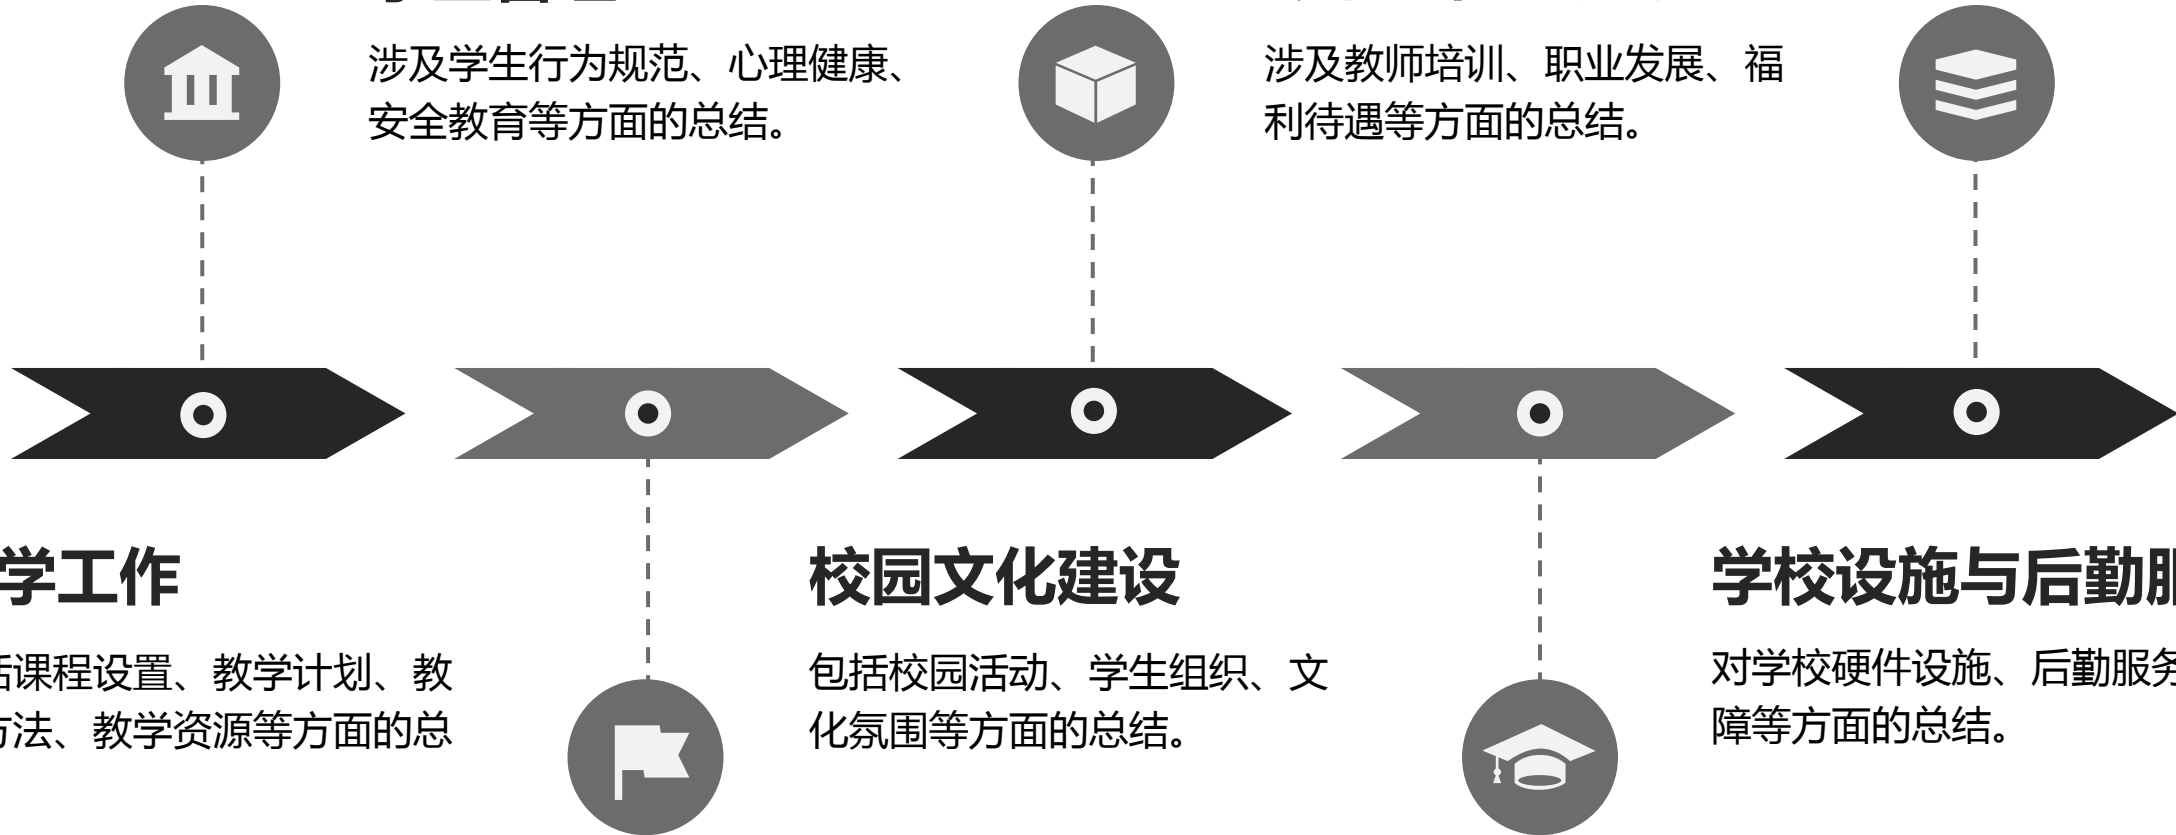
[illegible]

涉及学生行为规范、心理健康、安全教育等方面的总结。

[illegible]

涉及教师培训、职业发展、福利待遇等方面的总结。

学工作

括课程设置、教学计划、教方法、教学资源等方面的总

校园文化建设

包括校园活动、学生组织、文化氛围等方面的总结。

学校设施与后勤朋

对学校硬件设施、后勤服务障等方面的总结。